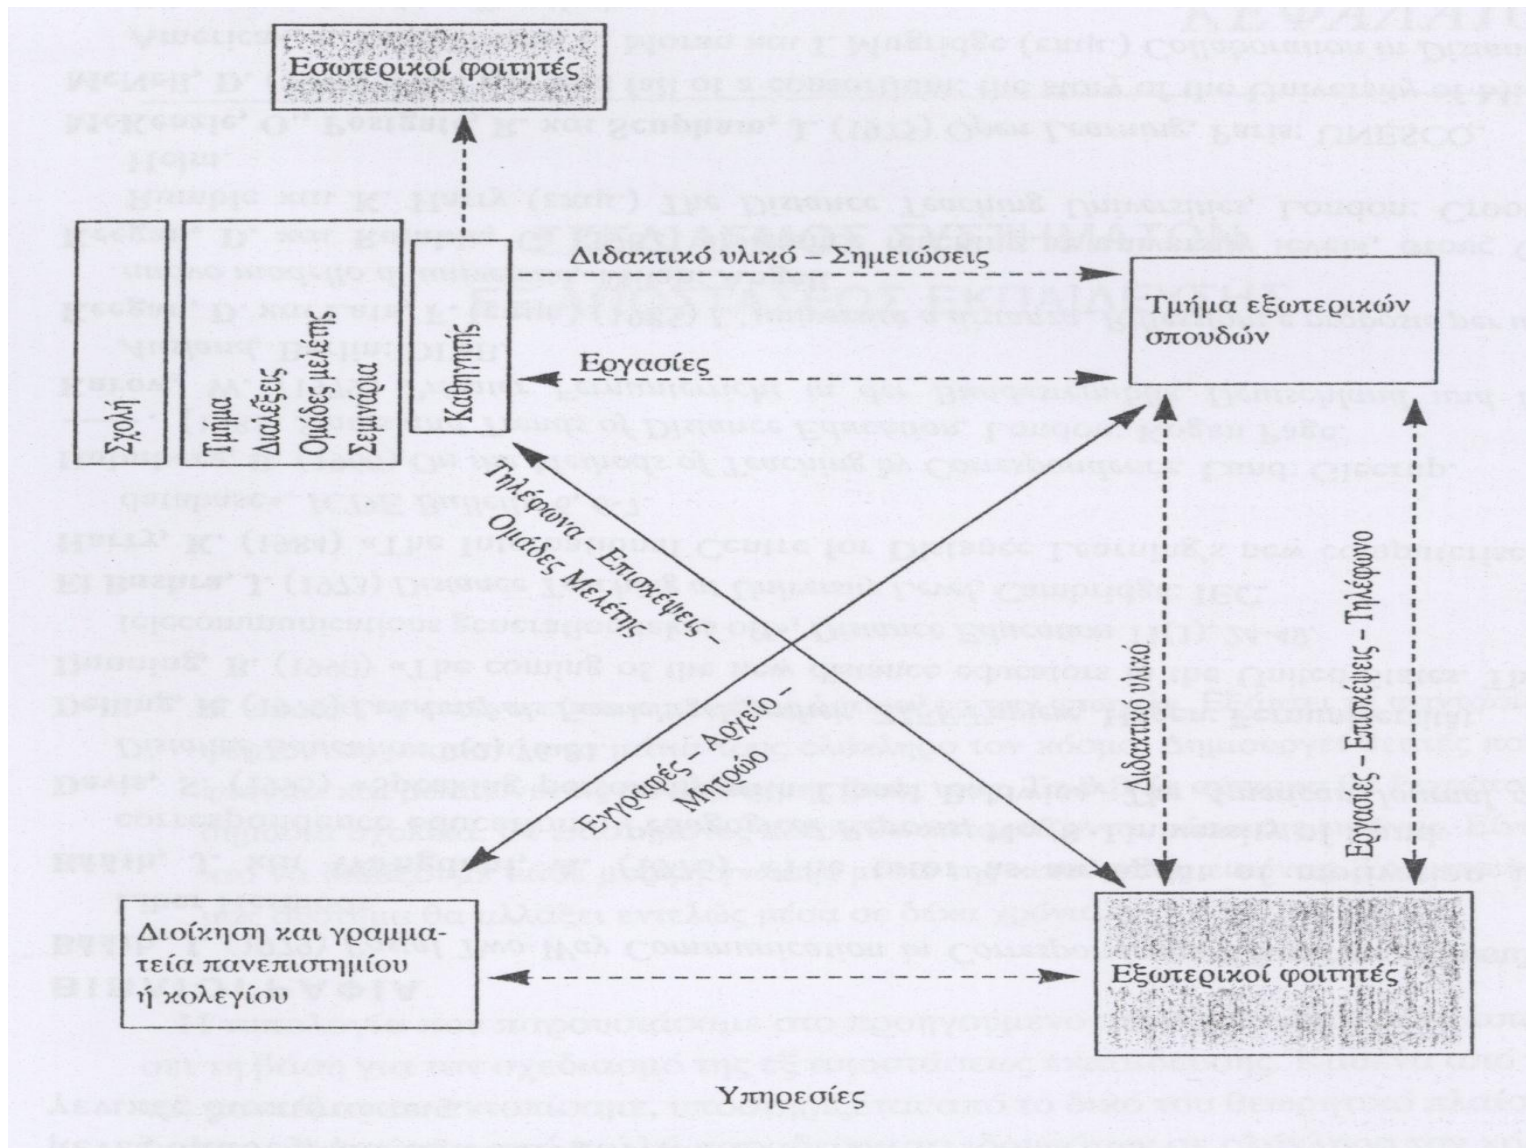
Εσωτερικοί φοιτητές

Σχολή

Τμήμα

Διαλέξεις

Ομάδες μελέτης

Σεμινάρια

Καθηγητής

Διδακτικό υλικό – Σημειώσεις

Τμήμα εξωτερικών σπουδών

Εργασίες

Τηλέφωνα – Επισκέψεις – Ομάδες Μελέτης

Εγγραφές – Αρχείο – Μητρώο

Διδακτικό υλικό

Εργασίες – Επισκέψεις – Τηλέφωνο

Διοίκηση και γραμματεία πανεπιστημίου ή κολεγίου

Εξωτερικοί φοιτητές

Υπηρεσίες